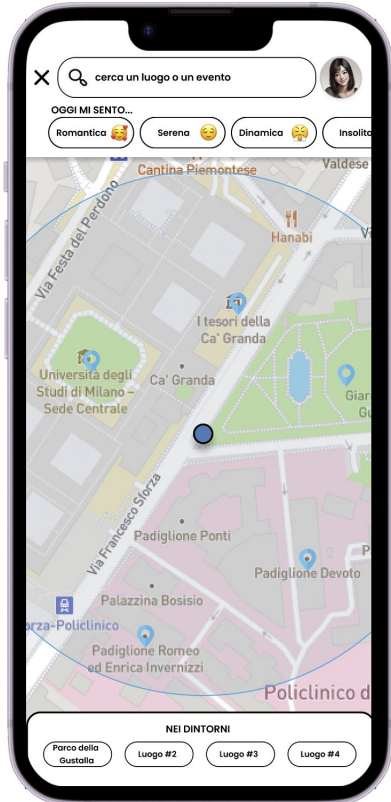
cerca un luogo o un evento

OGGI MI SENTO...

Romantica 🥰 Serena 😌 Dinamica 😤 Insolita

Cantina Piemontese

Valdese

Via Festa del Perdono

Hanabi

I tesori della Ca' Granda

Università degli Studi di Milano - Sede Centrale

Ca' Granda

Giar Gu

Via Francesco Sforza

Padiglione Ponti

Padiglione Devoto

Palazzina Bosisio

orza-Policlinico

Padiglione Romeo ed Enrica Invernizzi

Policlinico d

NEI DINTORNI

Parco della Gustalla

Luogo #2

Luogo #3

Luogo #4